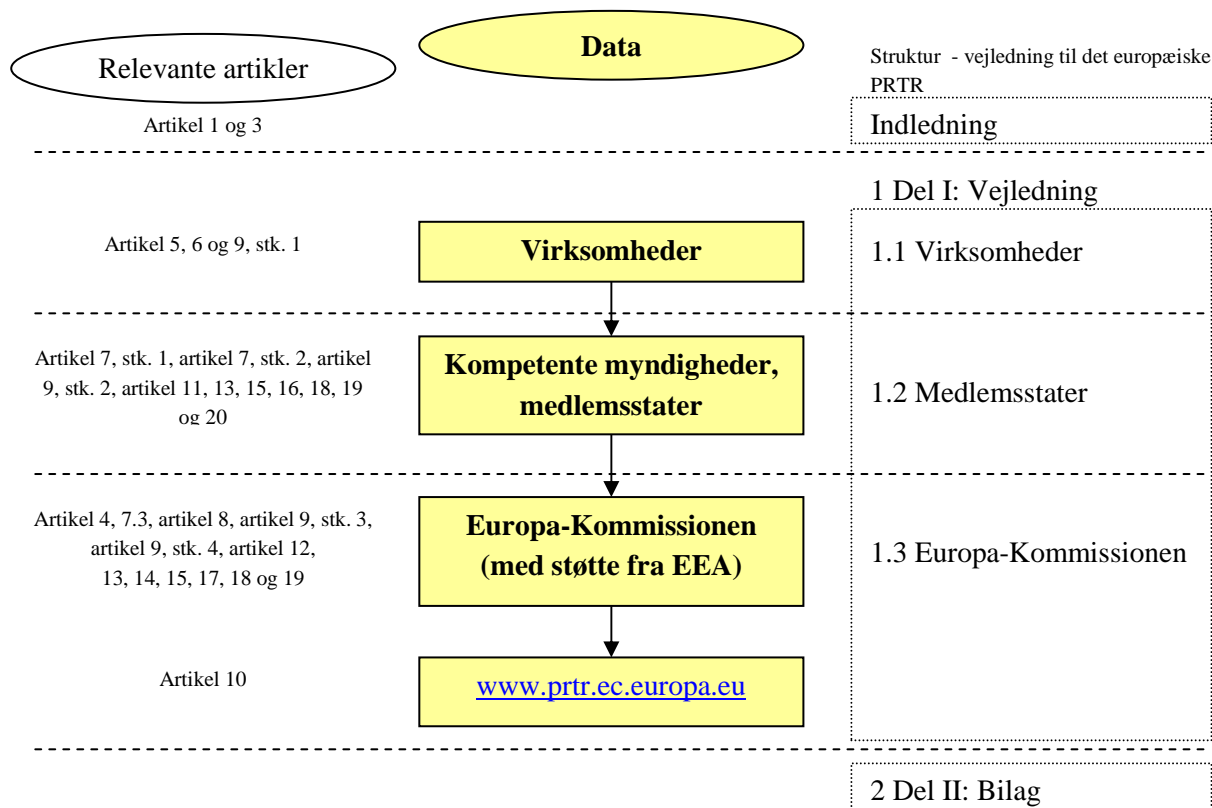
Relevante artikler

Data

Struktur - vejledning til det europæiske PRTR

Artikel 1 og 3

Indledning

1 Del I: Vejledning

Artikel 5, 6 og 9, stk. 1

Virksomheder

1.1 Virksomheder

Artikel 7, stk. 1, artikel 7, stk. 2, artikel 9, stk. 2, artikel 11, 13, 15, 16, 18, 19 og 20

Kompetente myndigheder, medlemsstater

1.2 Medlemsstater

Artikel 4, 7.3, artikel 8, artikel 9, stk. 3, artikel 9, stk. 4, artikel 12, 13, 14, 15, 17, 18 og 19

Europa-Kommissionen (med støtte fra EEA)

1.3 Europa-Kommissionen

Artikel 10

www.prtr.ec.europa.eu

2 Del II: Bilag